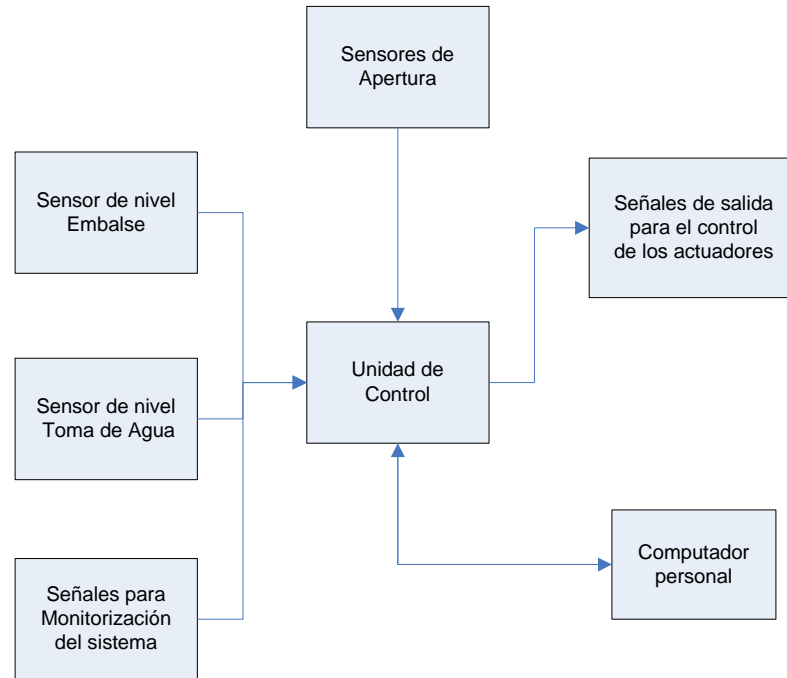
Sensores de Apertura

Sensor de nivel Embalse

Señales de salida para el control de los actuadores

Unidad de Control

Sensor de nivel Toma de Agua

Computador personal

Señales para Monitorización del sistema